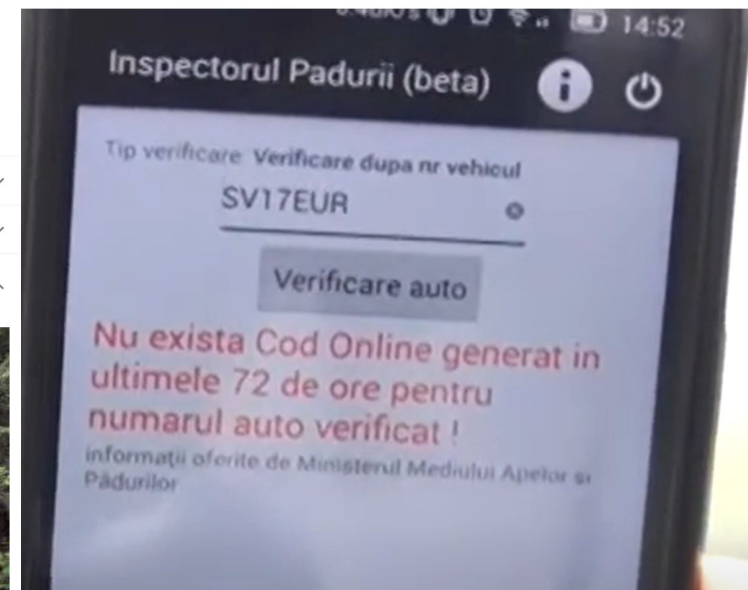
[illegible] 14:52

Inspectorul Padurii (beta)

Tip verificare Verificare dupa nr vehicul

SV17EUR

Verificare auto

Nu exista Cod Online generat in ultimele 72 de ore pentru numarul auto verificat !

informații oferite de Ministerul Mediului Apelor si Pădurilor